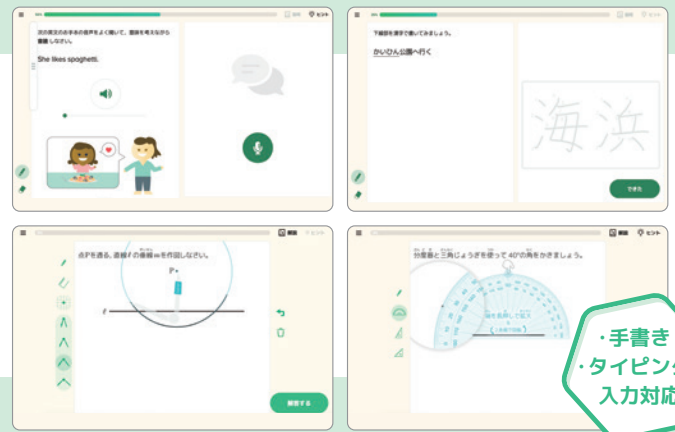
次の英文のお手本の音声をよく聞いて、意味を考えながら音読しなさい。

She likes spaghetti.

下線部を漢字で書いてみましょう。

かいひん公園へ行く

海浜

できた

点Pを通る、直線$\ell$の垂線$m$を作図しなさい。

P

$\ell$

解答する

分度器と三角じょうぎを使って 40°の角をかきましょう。

・手書き
・タイピング
入力対応